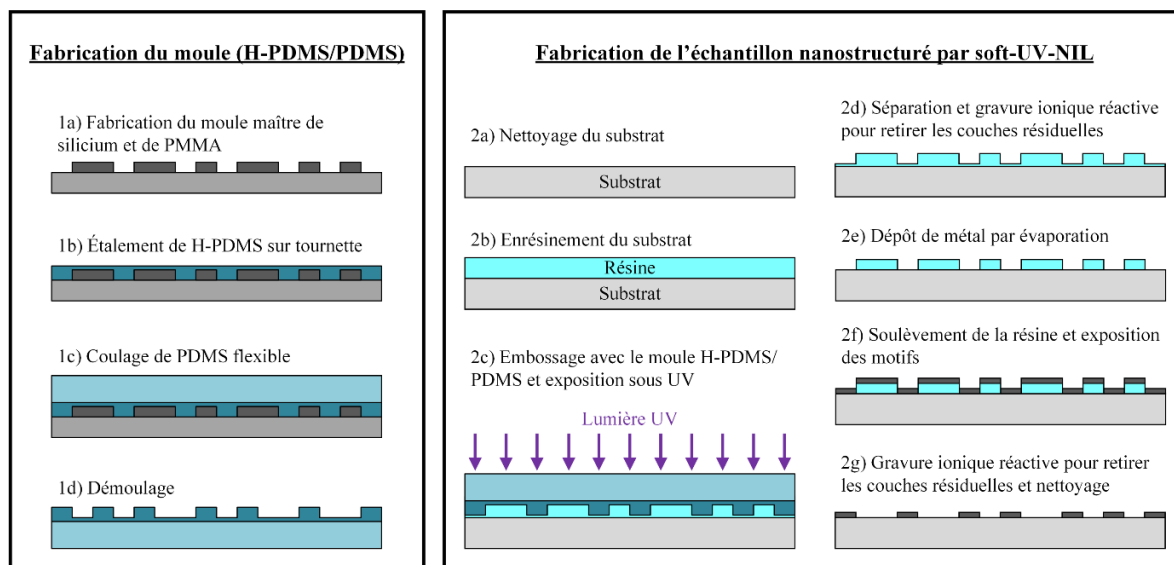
Fabrication du moule (H-PDMS/PDMS)

1a) Fabrication du moule maître de silicium et de PMMA

1b) Étalement de H-PDMS sur tournette

1c) Coulage de PDMS flexible

1d) Démoulage

Fabrication de l'échantillon nanostructuré par soft-UV-NIL

2a) Nettoyage du substrat

Substrat

2b) Enrésinement du substrat

Résine

Substrat

2c) Embossage avec le moule H-PDMS/ PDMS et exposition sous UV

Lumière UV

2d) Séparation et gravure ionique réactive pour retirer les couches résiduelles

2e) Dépôt de métal par évaporation

2f) Soulèvement de la résine et exposition des motifs

2g) Gravure ionique réactive pour retirer les couches résiduelles et nettoyage